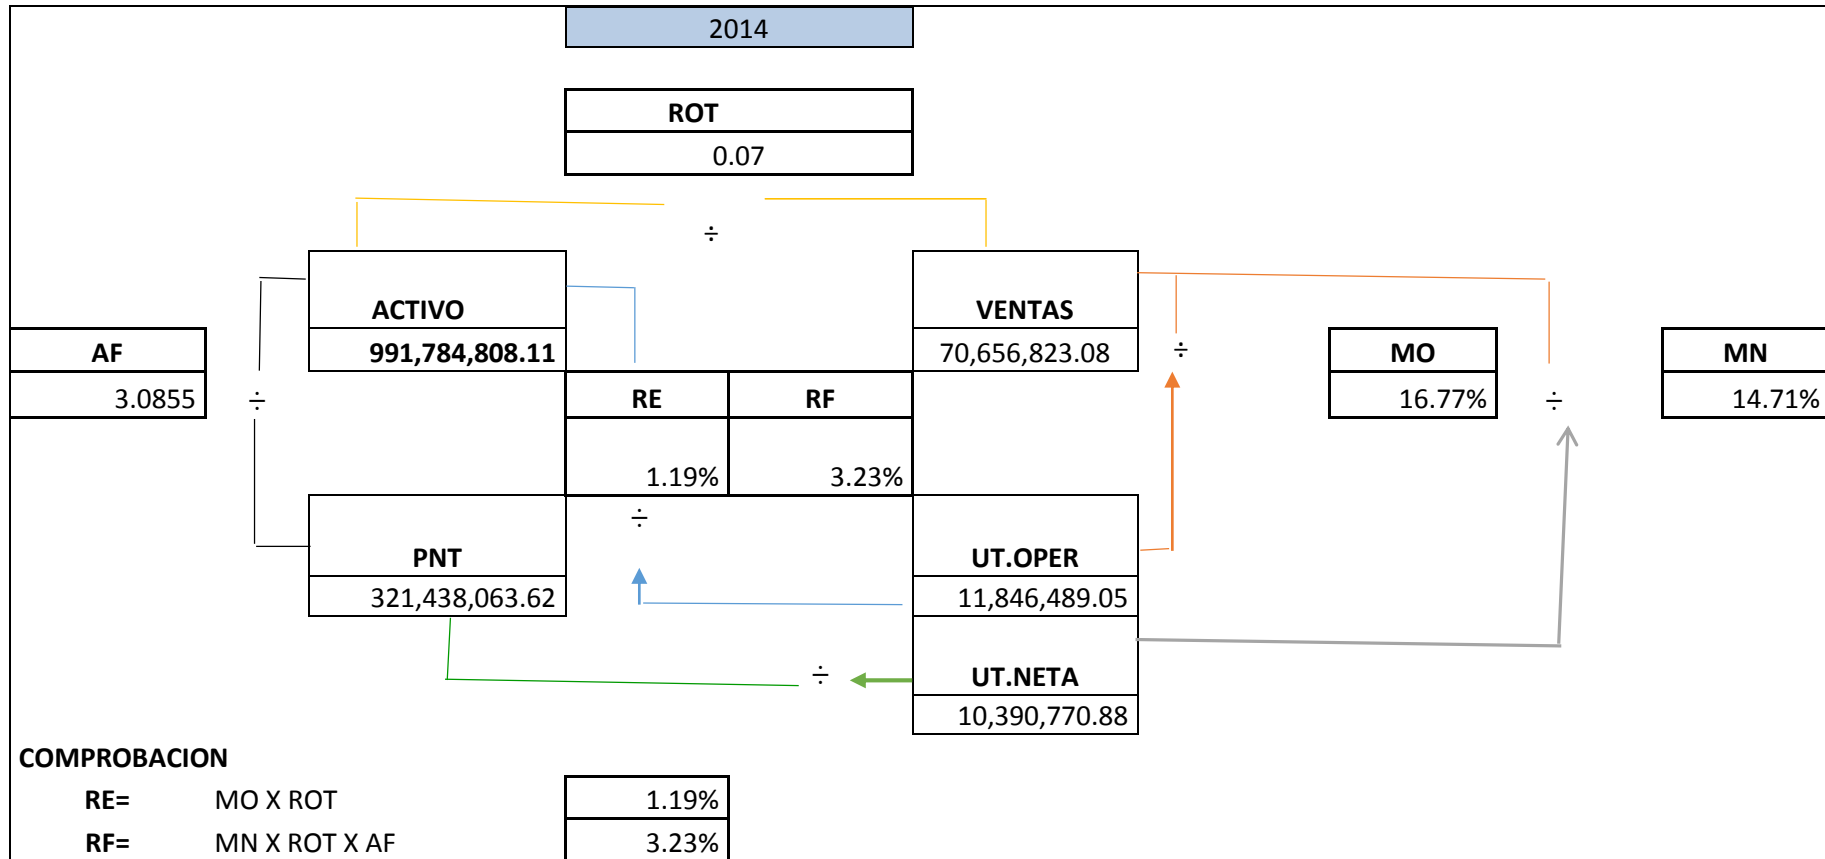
2014

ROT
0.07

÷

ACTIVO
991,784,808.11

VENTAS
70,656,823.08

÷

AF
3.0855

÷

RE | RF
1.19% | 3.23%

MO
16.77%

÷

MN
14.71%

÷

PNT
321,438,063.62

UT.OPER
11,846,489.05

÷

UT.NETA
10,390,770.88

COMPROBACION

RE= MO X ROT 1.19%

RF= MN X ROT X AF 3.23%